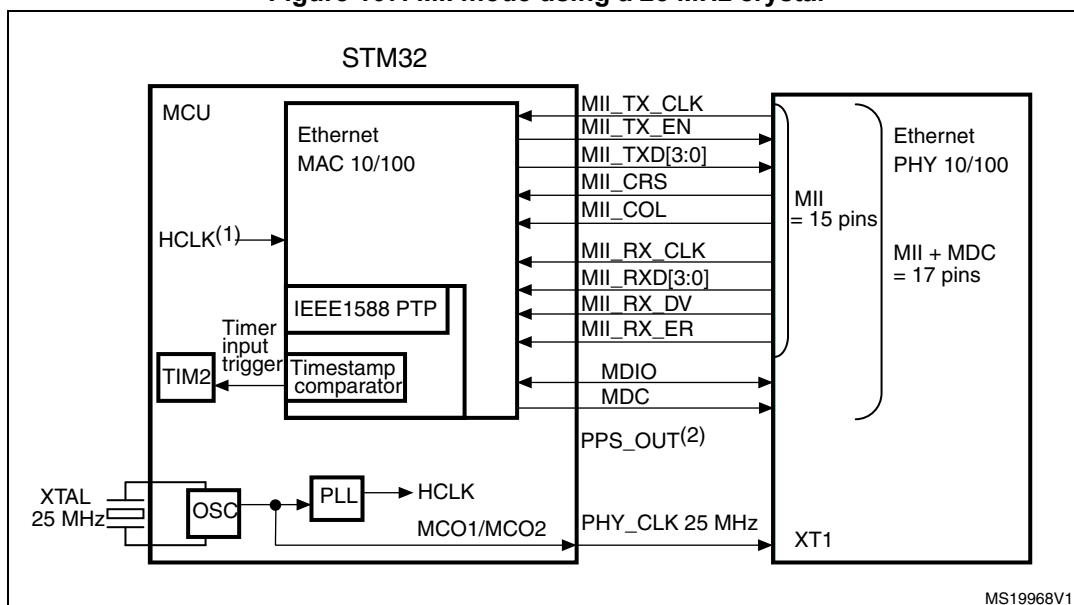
Figure 401. MII mode using a 25 MHz crystal

STM32

MCU

Ethernet MAC 10/100

HCLK$^{(1)}$

IEEE1588 PTP

Timer input trigger

TIM2

Timestamp comparator

MII_TX_CLK
MII_TX_EN
MII_TXD[3:0]
MII_CRS
MII_COL
MII_RX_CLK
MII_RXD[3:0]
MII_RX_DV
MII_RX_ER
MDIO
MDC

PPS_OUT$^{(2)}$

MII = 15 pins

Ethernet PHY 10/100

MII + MDC = 17 pins

XTAL 25 MHz

OSC

PLL

HCLK

MCO1/MCO2

PHY_CLK 25 MHz

XT1

MS19968V1